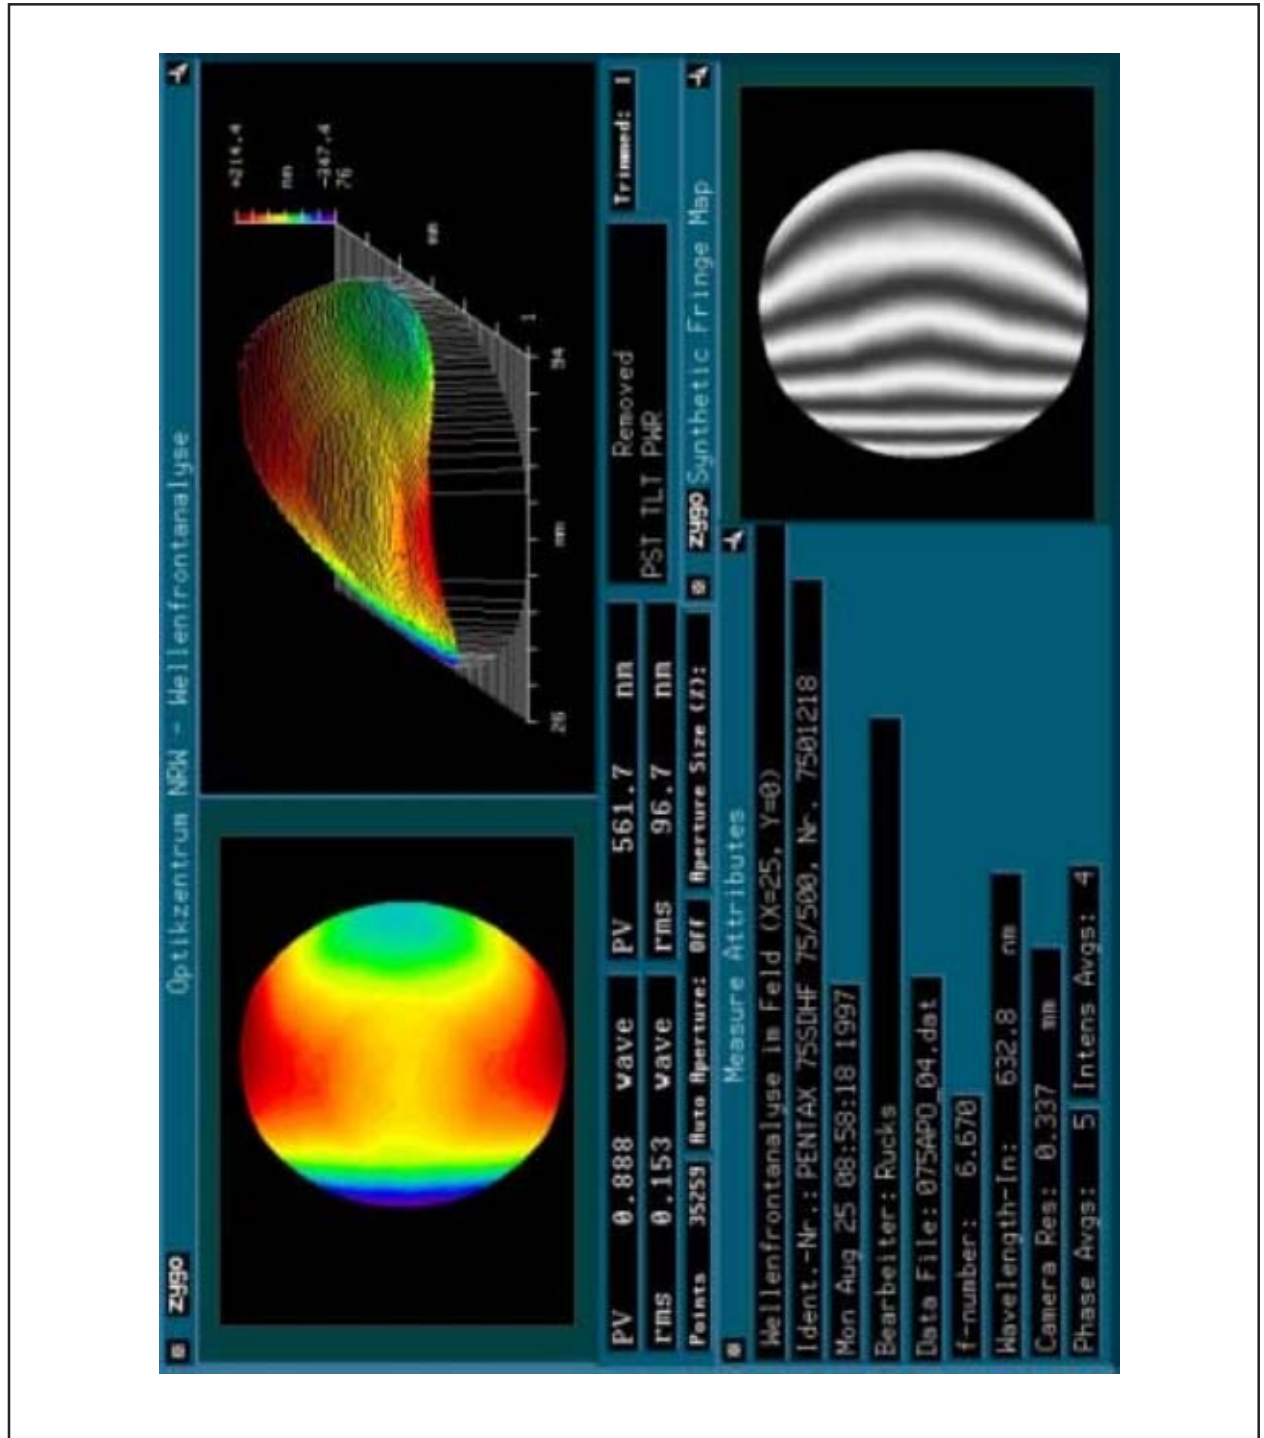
zygo Optikzentrum NRW - Wellenfrontanalyse

+214.4
nm
-347.4
76

26 mm 94 1

PV 0.888 wave PV 561.7 nm
rms 0.153 wave rms 96.7 nm
Points 35259 Auto Aperture: Off Aperture Size (%):

Removed
PST TLT PWR

Trimmed: 1

zygo Synthetic Fringe Map

Measure Attributes
Wellenfrontanalyse im Feld (X=25, Y=0)
Ident.-Nr.: PENTAX 75SDHF 75/500, Nr. 7501218
Mon Aug 25 08:58:18 1997
Bearbeiter: Rucks
Data File: 075APO_04.dat
f-number: 6.670
Wavelength-In: 632.8 nm
Camera Res: 0.337 mm
Phase Avgs: 5 Intens Avgs: 4